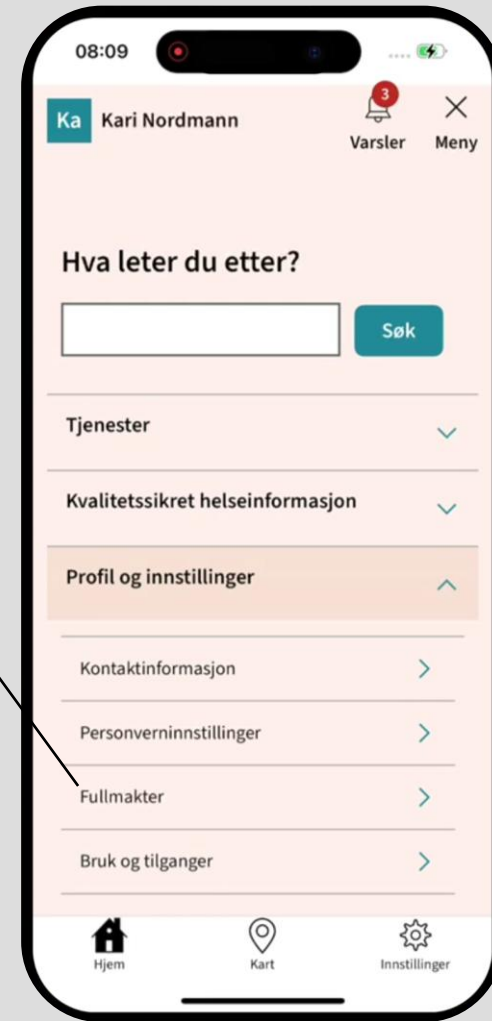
08:09

Ka Kari Nordmann

3
Varsler

Meny

Hva leter du etter?

Søk

Tjenester

Kvalitetssikret helseinformasjon

Profil og innstillinger

Kontaktinformasjon

Personverninnstillinger

Fullmakter

Bruk og tilganger

Hjem

Kart

Innstillinger